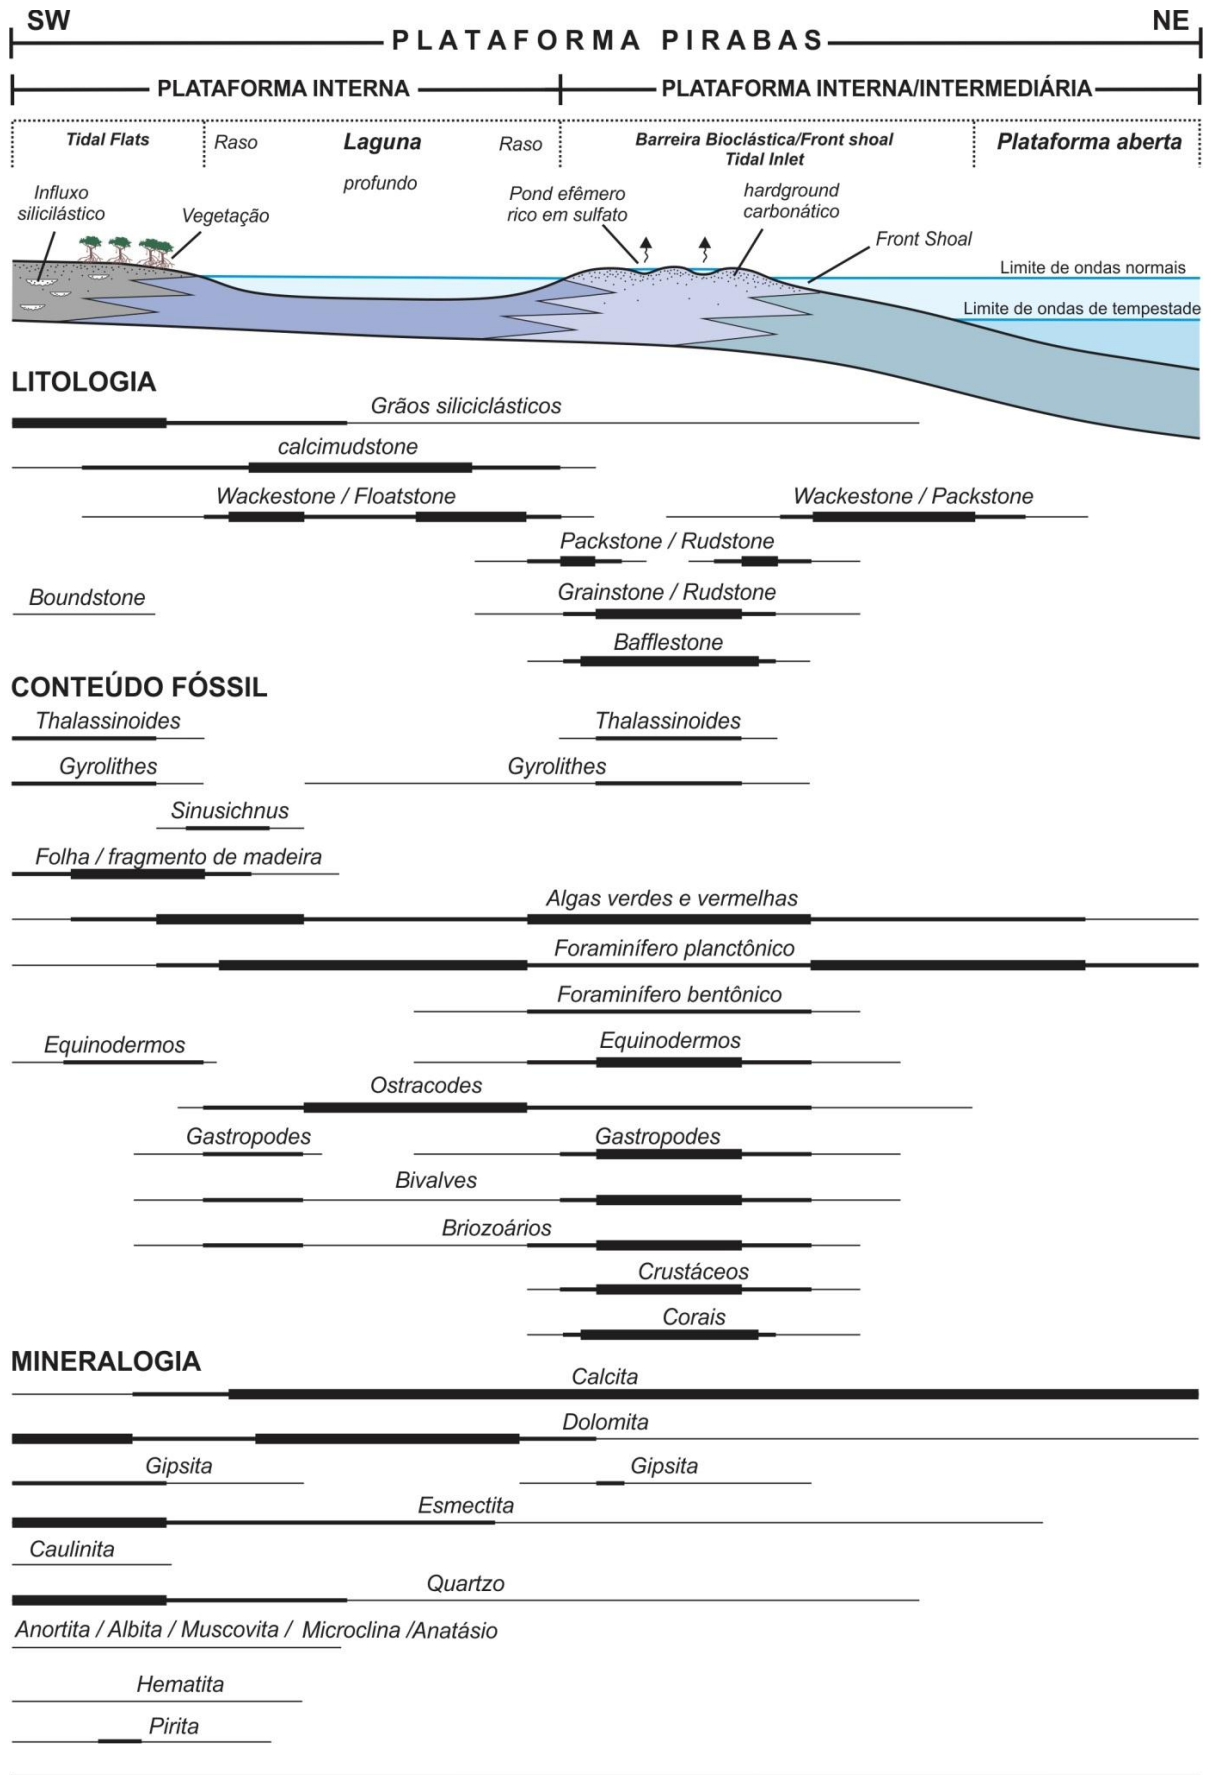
SW NE

PLATAFORMA PIRABAS

PLATAFORMA INTERNA

PLATAFORMA INTERNA/INTERMEDIÁRIA

Tidal Flats

Raso

Laguna

profundo

Raso

Barreira Bioclástica/Front shoal
Tidal Inlet

Plataforma aberta

Influxo siliciclástico

Vegetação

Pond efêmero rico em sulfato

hardground carbonático

Front Shoal

Limite de ondas normais

Limite de ondas de tempestade

LITOLOGIA

Grãos siliciclásticos

calcimudstone

Wackestone / Floatstone

Wackestone / Packstone

Packstone / Rudstone

Boundstone

Grainstone / Rudstone

Bafflestone

CONTEÚDO FÓSSIL

Thalassinoides

Thalassinoides

Gyrolithes

Gyrolithes

Sinusichnus

Folha / fragmento de madeira

Algas verdes e vermelhas

Foraminífero planctônico

Foraminífero bentônico

Equinodermos

Equinodermos

Ostracodes

Gastropodes

Gastropodes

Bivalves

Briozoários

Crustáceos

Corais

MINERALOGIA

Calcita

Dolomita

Gipsita

Gipsita

Esmectita

Caulinita

Quartzo

Anortita / Albita / Muscovita / Microclina /Anatásio

Hematita

Pirita